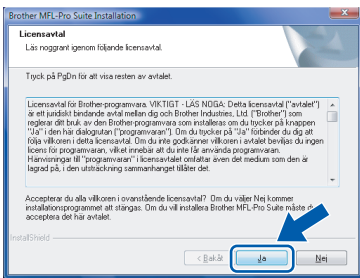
Brother MFL-Pro Suite Installation

Licensavtal
Läs noggrant igenom följande licensavtal.

Tryck på PgDn för att visa resten av avtalet.

Licensavtal för Brother-programvara. VIKTIGT - LÄS NOGA: Detta licensavtal ("avtalet") är ett juridiskt bindande avtal mellan dig och Brother Industries, Ltd. ("Brother") som reglerar ditt bruk av den Brother-programvara som installeras om du trycker på knappen "Ja" i den här dialogrutan ("programvaran"). Om du trycker på "Ja" förbinder du dig att följa villkoren i detta licensavtal. Om du inte godkänner villkoren i avtalet beviljas du ingen licens för programvaran, vilket innebär att du inte får använda programvaran. Hänvisningar till "programvaran" i licensavtalet omfattar även det medium som den är lagrad på, i den utsträckning sammanhanget tillåter det.

Accepterar du alla villkoren i ovanstående licensavtal? Om du väljer Nej kommer installationsprogrammet att stängas. Om du vill installera Brother MFL-Pro Suite måste du acceptera det har avtalet.

InstallShield

< Bakåt
Ja
Nej